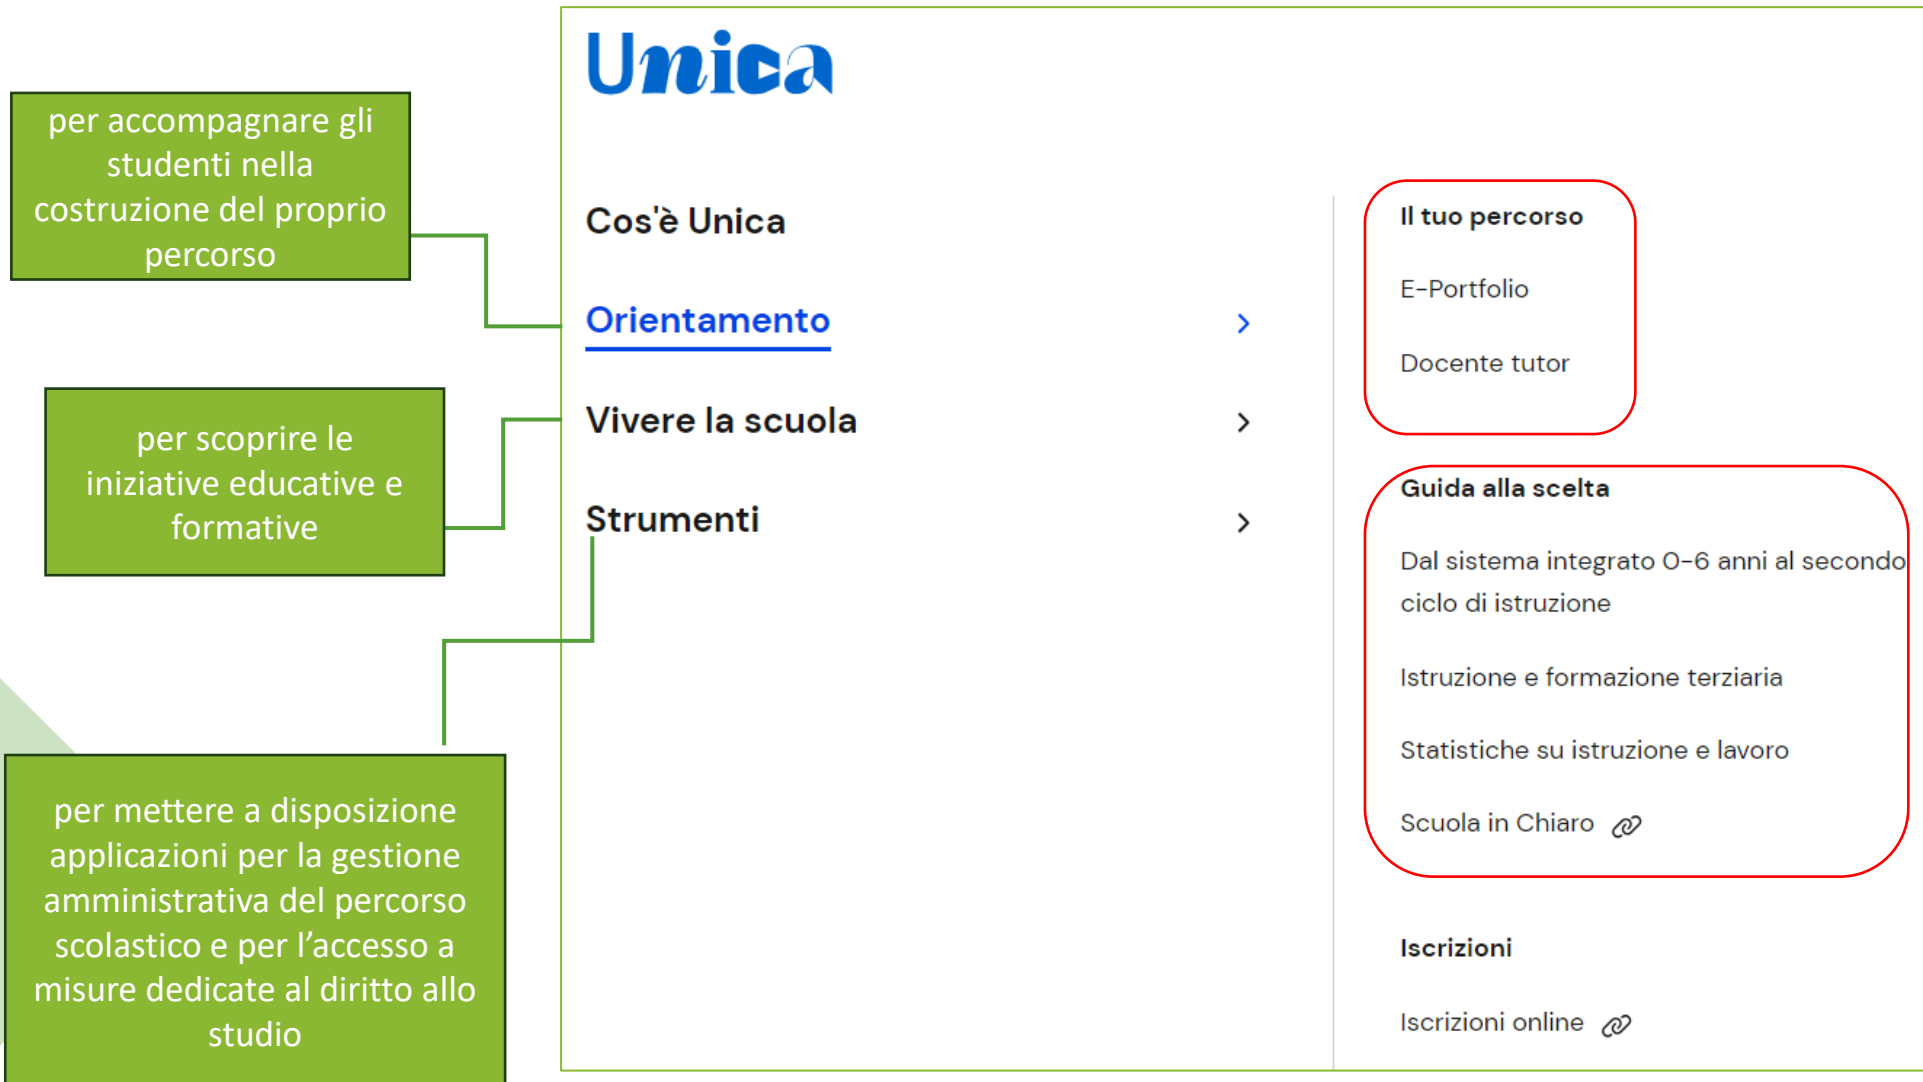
per accompagnare gli studenti nella costruzione del proprio percorso

per scoprire le iniziative educative e formative

per mettere a disposizione applicazioni per la gestione amministrativa del percorso scolastico e per l’accesso a misure dedicate al diritto allo studio

Unica

Cos'è Unica

Orientamento

Vivere la scuola

Strumenti

Il tuo percorso

E-Portfolio

Docente tutor

Guida alla scelta

Dal sistema integrato 0-6 anni al secondo ciclo di istruzione

Istruzione e formazione terziaria

Statistiche su istruzione e lavoro

Scuola in Chiaro

Iscrizioni

Iscrizioni online